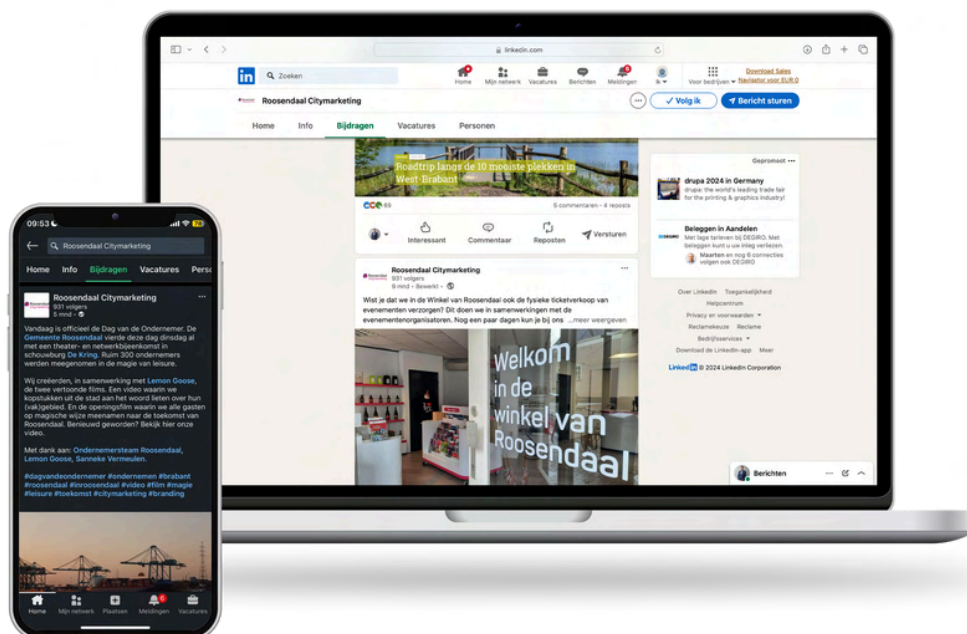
linkedin.com

in Zoeken

Home Mijn netwerk Vacatures Berichten Meldingen Ik Voor bedrijven Download Sales Navigator voor EUR 0

Roosendaal Citymarketing

Volg ik Bericht sturen

Home Info Bijdragen Vacatures Personen

Roadtrip langs de 10 mooiste plekken in West-Brabant

69 5 commentaren · 4 reposts

Interessant Commentaar Reposten Versturen

Roosendaal Citymarketing
931 volgers
9 mnd • Bewerkt •

Wist je dat we in de Winkel van Roosendaal ook de fysieke ticketverkoop van evenementen verzorgen? Dit doen we in samenwerkingen met de evenementenorganisatoren. Nog een paar dagen kun je bij ons ...meer weergeven

Welkom in de winkel van Roosendaal

Gepromoot

drupa 2024 in Germany
drupa: the world's leading trade fair for the printing & graphics industry!

Beleggen in Aandelen
Met lage tarieven bij DEGIRO. Met beleggen kunt u uw inleg verliezen.
Maarten en nog 6 connecties volgen ook DEGIRO

Over LinkedIn Toegankelijkheid
Helpcentrum
Privacy en voorwaarden
Reclamekeuze Reclame
Bedrijfsservices
Download de LinkedIn-app Meer

LinkedIn © 2024 LinkedIn Corporation

Berichten

09:53

Roosendaal Citymarketing

Home Info Bijdragen Vacatures Perso

Roosendaal Citymarketing
931 volgers
5 mnd •

Vandaag is officieel de Dag van de Ondernemer. De Gemeente Roosendaal vierde deze dag dinsdag al met een theater- en netwerkbijeenkomst in schouwburg De Kring. Ruim 300 ondernemers werden meegenomen in de magie van leisure.

Wij creëerden, in samenwerking met Lemon Goose, de twee vertoonde films. Een video waarin we kopstukken uit de stad aan het woord lieten over hun (vak)gebied. En de openingsfilm waarin we alle gasten op magische wijze meenamen naar de toekomst van Roosendaal. Benieuwd geworden? Bekijk hier onze video.

Met dank aan: Ondernemersteam Roosendaal, Lemon Goose, Sanneke Vermeulen.

#dagvandeondernemer #ondernemen #brabant #roosendaal #inroosendaal #video #film #magie #leisure #toekomst #citymarketing #branding

Home Mijn netwerk Plaatsen Meldingen Vacatures